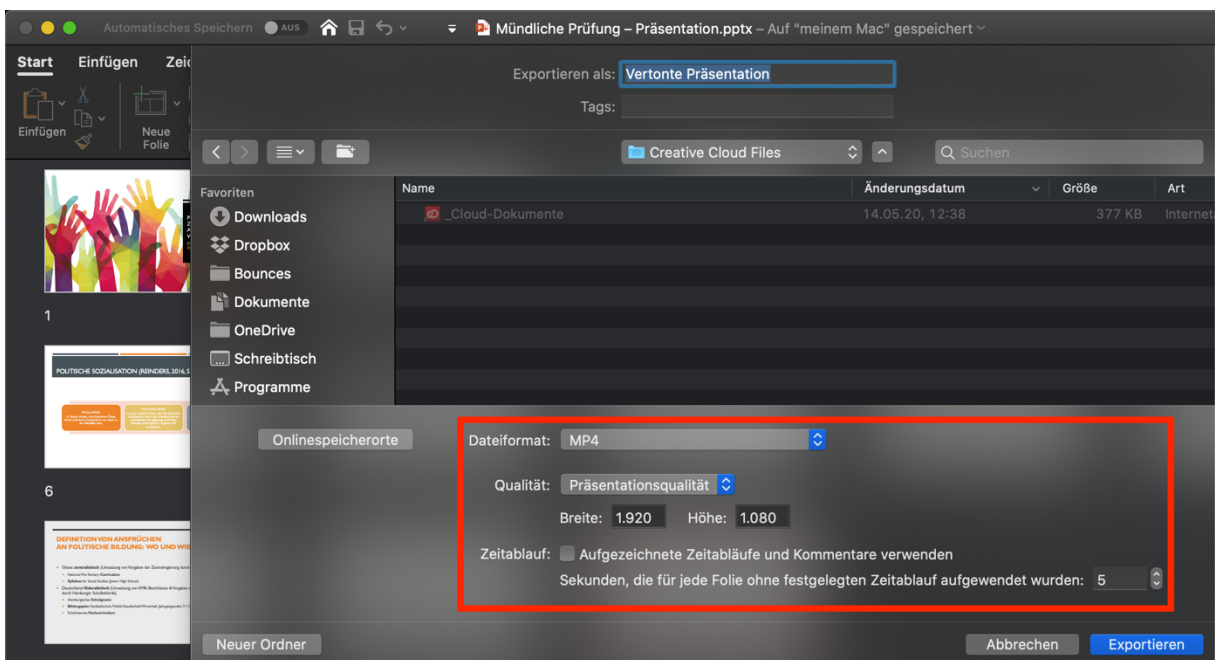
Automatisches Speichern AUS

Mündliche Prüfung – Präsentation.pptx – Auf "meinem Mac" gespeichert

Start Einfügen Zei

Einfügen

Neue Folie

1

POLITISCHE SOZIALISATION (REINDERS, 2016, S

6

DEFINITION VON ANSPRÜCHEN AN POLITISCHE BILDUNG: WO UND WIE

Exportieren als: Vertonte Präsentation

Tags:

Creative Cloud Files

Suchen

Favoriten

Downloads

Dropbox

Bounces

Dokumente

OneDrive

Schreibtisch

Programme

| Name | Änderungsdatum | Größe | Art |
|---|---|---|---|
| _Cloud-Dokumente | 14.05.20, 12:38 | 377 KB | Interneta |

Onlinespeicherorte

Dateiformat: MP4

Qualität: Präsentationsqualität

Breite: 1.920 Höhe: 1.080

Zeitablauf: Aufgezeichnete Zeitabläufe und Kommentare verwenden

Sekunden, die für jede Folie ohne festgelegten Zeitablauf aufgewendet wurden: 5

Neuer Ordner

Abbrechen Exportieren